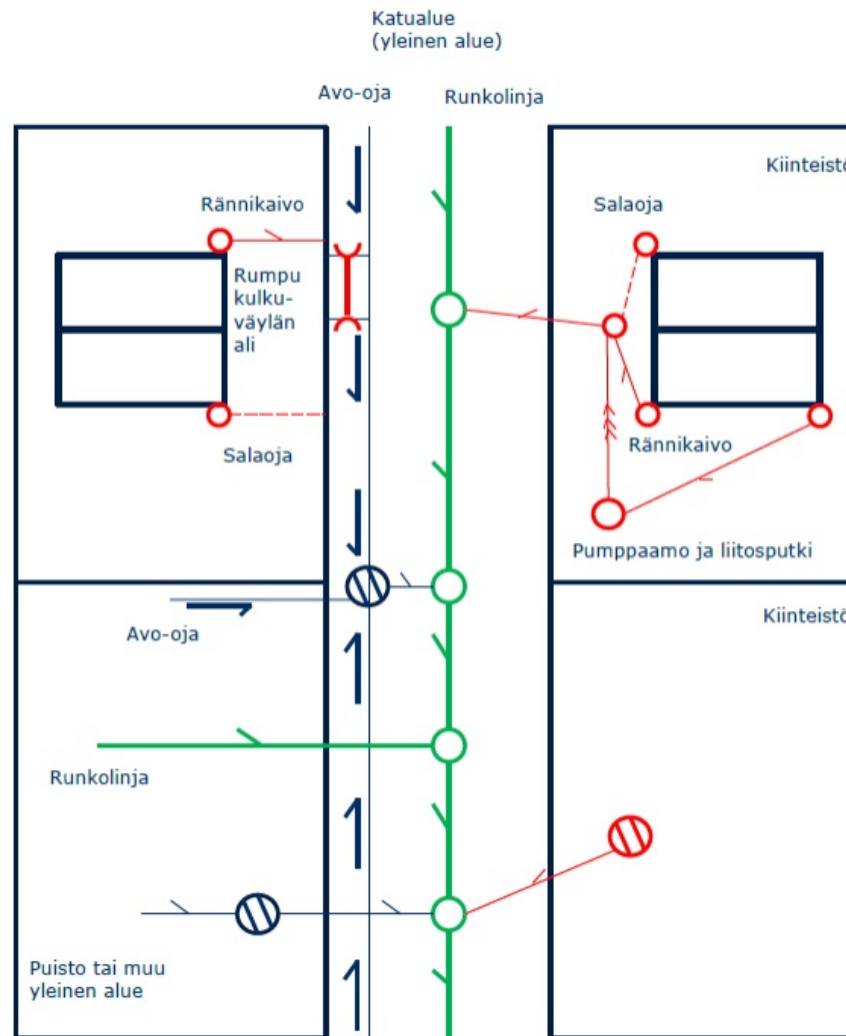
Katualue
(yleinen alue)

Avo-oja

Runkolinja

Kiinteistö

Rännikaivo

Salaoja

Rumpu kulkuväylän ali

Salaoja

Rännikaivo

Pumppaamo ja liitosputki

Kiinteistö

Avo-oja

Runkolinja

Puisto tai muu yleinen alue